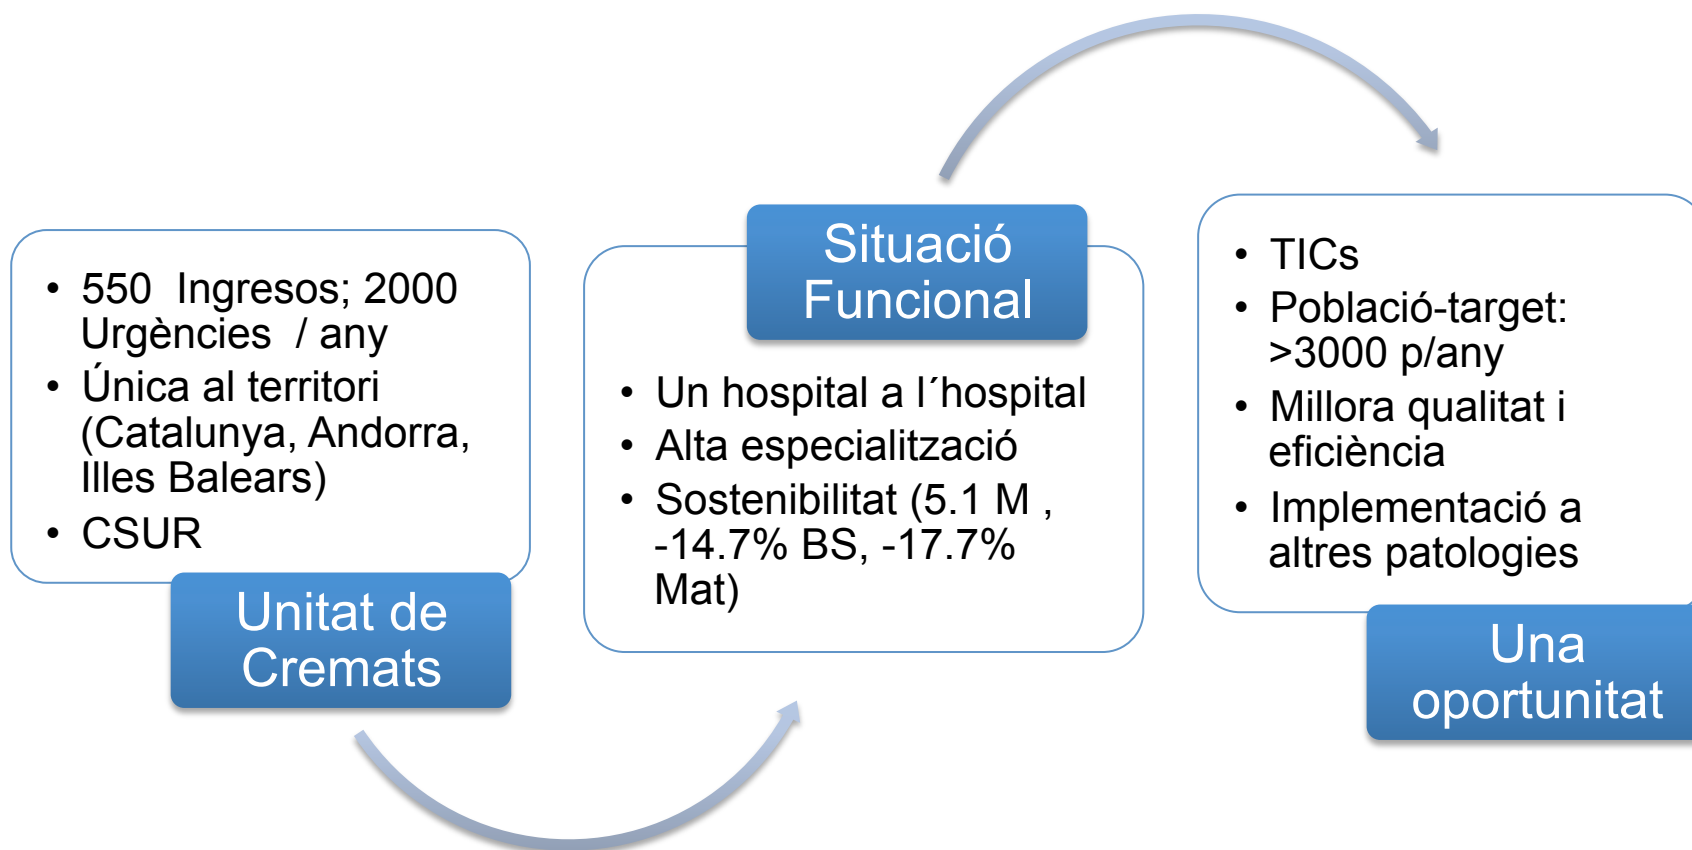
- 550 Ingresos; 2000 Urgències / any
- Única al territori (Catalunya, Andorra, Illes Balears)
- CSUR

Unitat de Cremats

Situació Funcional

- Un hospital a l´hospital
- Alta especialització
- Sostenibilitat (5.1 M , -14.7% BS, -17.7% Mat)

- TICs
- Població-target: >3000 p/any
- Millora qualitat i eficiència
- Implementació a altres patologies

Una oportunitat